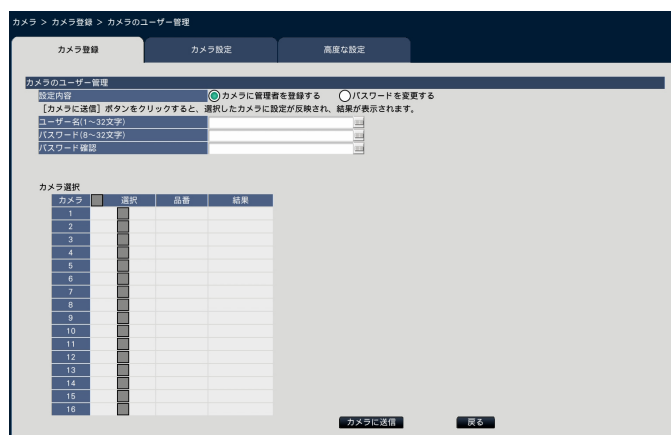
カメラ > カメラ登録 > カメラのユーザー管理

カメラ登録 | カメラ設定 | 高度な設定

カメラのユーザー管理

設定内容 カメラに管理者を登録する パスワードを変更する

［カメラに送信］ボタンをクリックすると、選択したカメラに設定が反映され、結果が表示されます。

ユーザー名(1~32文字)

パスワード(8~32文字)

パスワード確認

カメラ選択

| カメラ | 選択 | 品番 | 結果 |
|---|---|---|---|
| 1 | | | |
| 2 | | | |
| 3 | | | |
| 4 | | | |
| 5 | | | |
| 6 | | | |
| 7 | | | |
| 8 | | | |
| 9 | | | |
| 10 | | | |
| 11 | | | |
| 12 | | | |
| 13 | | | |
| 14 | | | |
| 15 | | | |
| 16 | | | |

カメラに送信 戻る